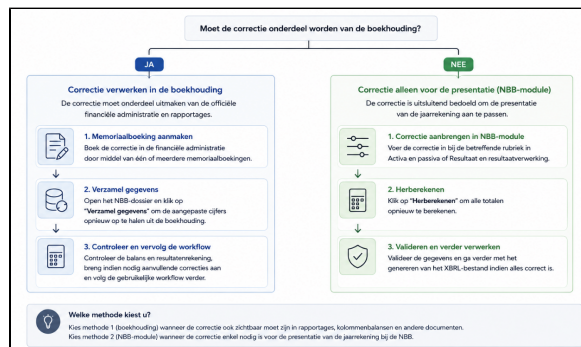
Moet de correctie onderdeel worden van de boekhouding?

JA

NEE

Correctie verwerken in de boekhouding

De correctie moet onderdeel uitmaken van de officiële financiële administratie en rapportages.

1. Memoriaalboeking aanmaken

Boek de correctie in de financiële administratie door middel van één of meerdere memoriaalboekingen.

2. Verzamel gegevens

Open het NBB-dossier en klik op "Verzamel gegevens" om de aangepaste cijfers opnieuw op te halen uit de boekhouding.

3. Controleer en vervolg de workflow

Controleer de balans en resultatenrekening, breng indien nodig aanvullende correcties aan en volg de gebruikelijke workflow verder.

Correctie alleen voor de presentatie (NBB-module)

De correctie is uitsluitend bedoeld om de presentatie van de jaarrekening aan te passen.

1. Correctie aanbrengen in NBB-module

Voer de correctie in bij de betreffende rubriek in Activa en passiva of Resultaat en resultaatverwerking.

2. Herberekenen

Klik op "Herberekenen" om alle totalen opnieuw te berekenen.

3. Valideren en verder verwerken

Valideer de gegevens en ga verder met het genereren van het XBRL-bestand indien alles correct is.

Welke methode kiest u?

Kies methode 1 (boekhouding) wanneer de correctie ook zichtbaar moet zijn in rapportages, kolommenbalansen en andere documenten.
Kies methode 2 (NBB-module) wanneer de correctie enkel nodig is voor de presentatie van de jaarrekening bij de NBB.